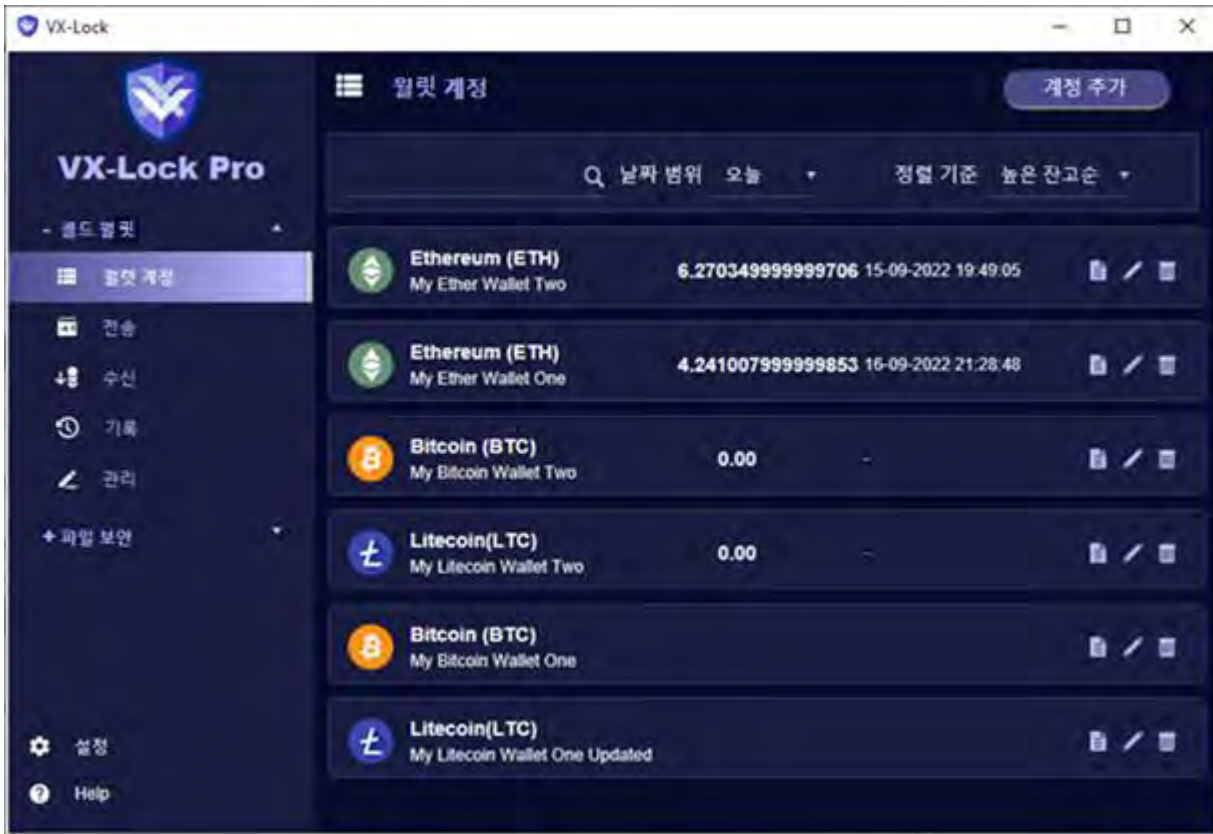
VX-Lock

VX-Lock Pro

- 콜드 월렛

월렛 계정

전송

수신

기록

관리

+ 파일 보안

설정

Help

월릿 계정

계정 추가

날짜 범위 오늘

정렬 기준 높은 잔고순

Ethereum (ETH)
My Ether Wallet Two
6.270349999999706 15-09-2022 19:49:05

Ethereum (ETH)
My Ether Wallet One
4.241007999999853 16-09-2022 21:28:48

Bitcoin (BTC)
My Bitcoin Wallet Two
0.00 -

Litecoin(LTC)
My Litecoin Wallet Two
0.00 -

Bitcoin (BTC)
My Bitcoin Wallet One

Litecoin(LTC)
My Litecoin Wallet One Updated